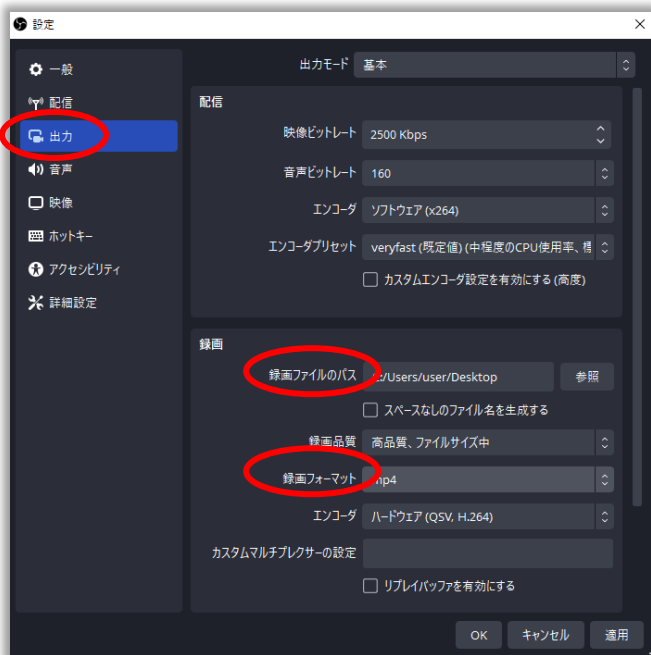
設定

一般
配信
出力
音声
映像
ホットキー
アクセシビリティ
詳細設定

出力モード 基本

配信
映像ビットレート 2500 Kbps
音声ビットレート 160
エンコーダ ソフトウェア (x264)
エンコーダプリセット veryfast (既定値) (中程度のCPU使用率、標
カスタムエンコーダ設定を有効にする (高度)

録画
録画ファイルのパス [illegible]:/Users/user/Desktop 参照
スペースなしのファイル名を生成する
録画品質 高品質、ファイルサイズ中
録画フォーマット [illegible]p4
エンコーダ ハードウェア (QSV, H.264)
カスタムマルチプレクサーの設定
リプレイバッファを有効にする

OK キャンセル 適用